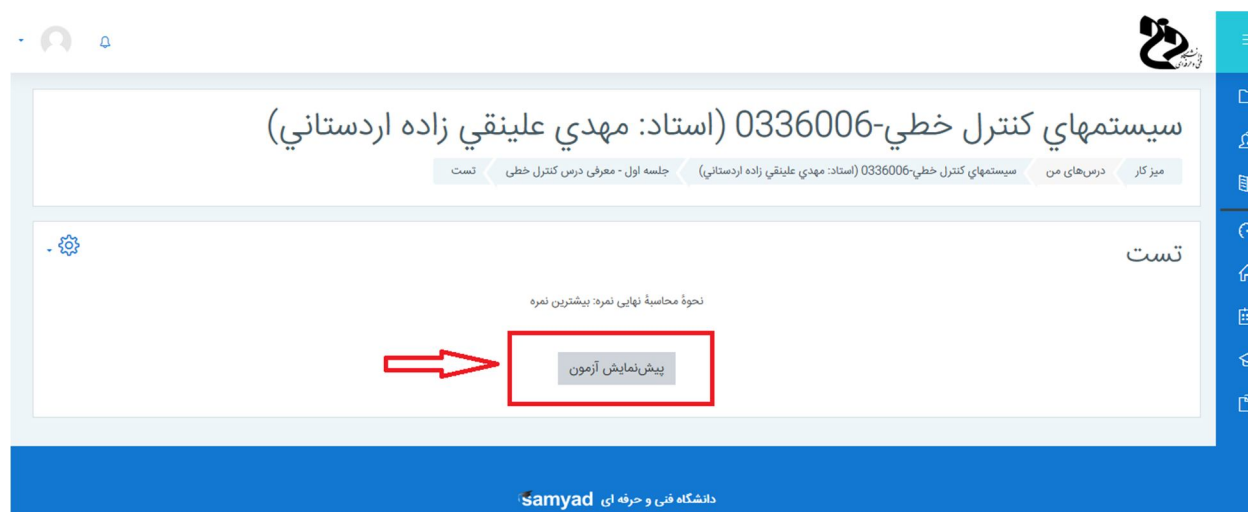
سيستمهاي كنترل خطي-0336006 (استاد: مهدي علينقي زاده اردستاني)

میز کار | درس‌های من | سيستمهاي كنترل خطي-0336006 (استاد: مهدي علينقي زاده اردستاني) | جلسه اول - معرفی درس کنترل خطی | تست

تست

نحوهٔ محاسبهٔ نهایی نمره: بیشترین نمره

پیش‌نمایش آزمون

دانشگاه فنی و حرفه ای samyad